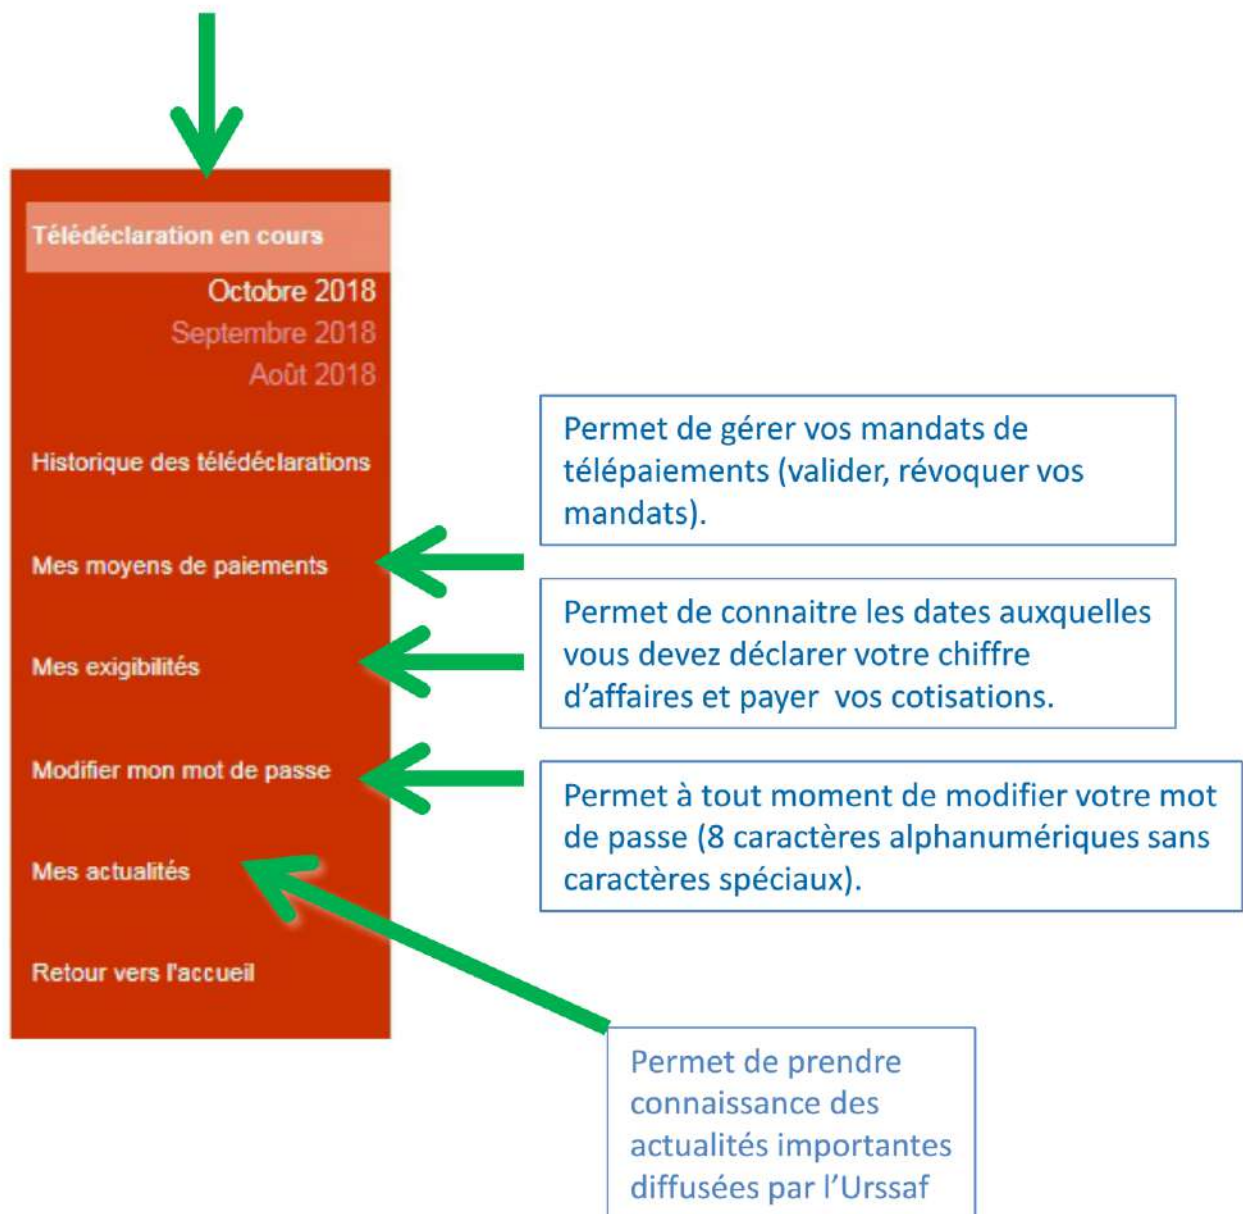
Télédéclaration en cours

Octobre 2018

Septembre 2018

Août 2018

Historique des télédéclarations

Mes moyens de paiements

Mes exigibilités

Modifier mon mot de passe

Mes actualités

Retour vers l'accueil

Permet de gérer vos mandats de télépaiements (valider, révoquer vos mandats).

Permet de connaitre les dates auxquelles vous devez déclarer votre chiffre d'affaires et payer vos cotisations.

Permet à tout moment de modifier votre mot de passe (8 caractères alphanumériques sans caractères spéciaux).

Permet de prendre connaissance des actualités importantes diffusées par l'Urssaf